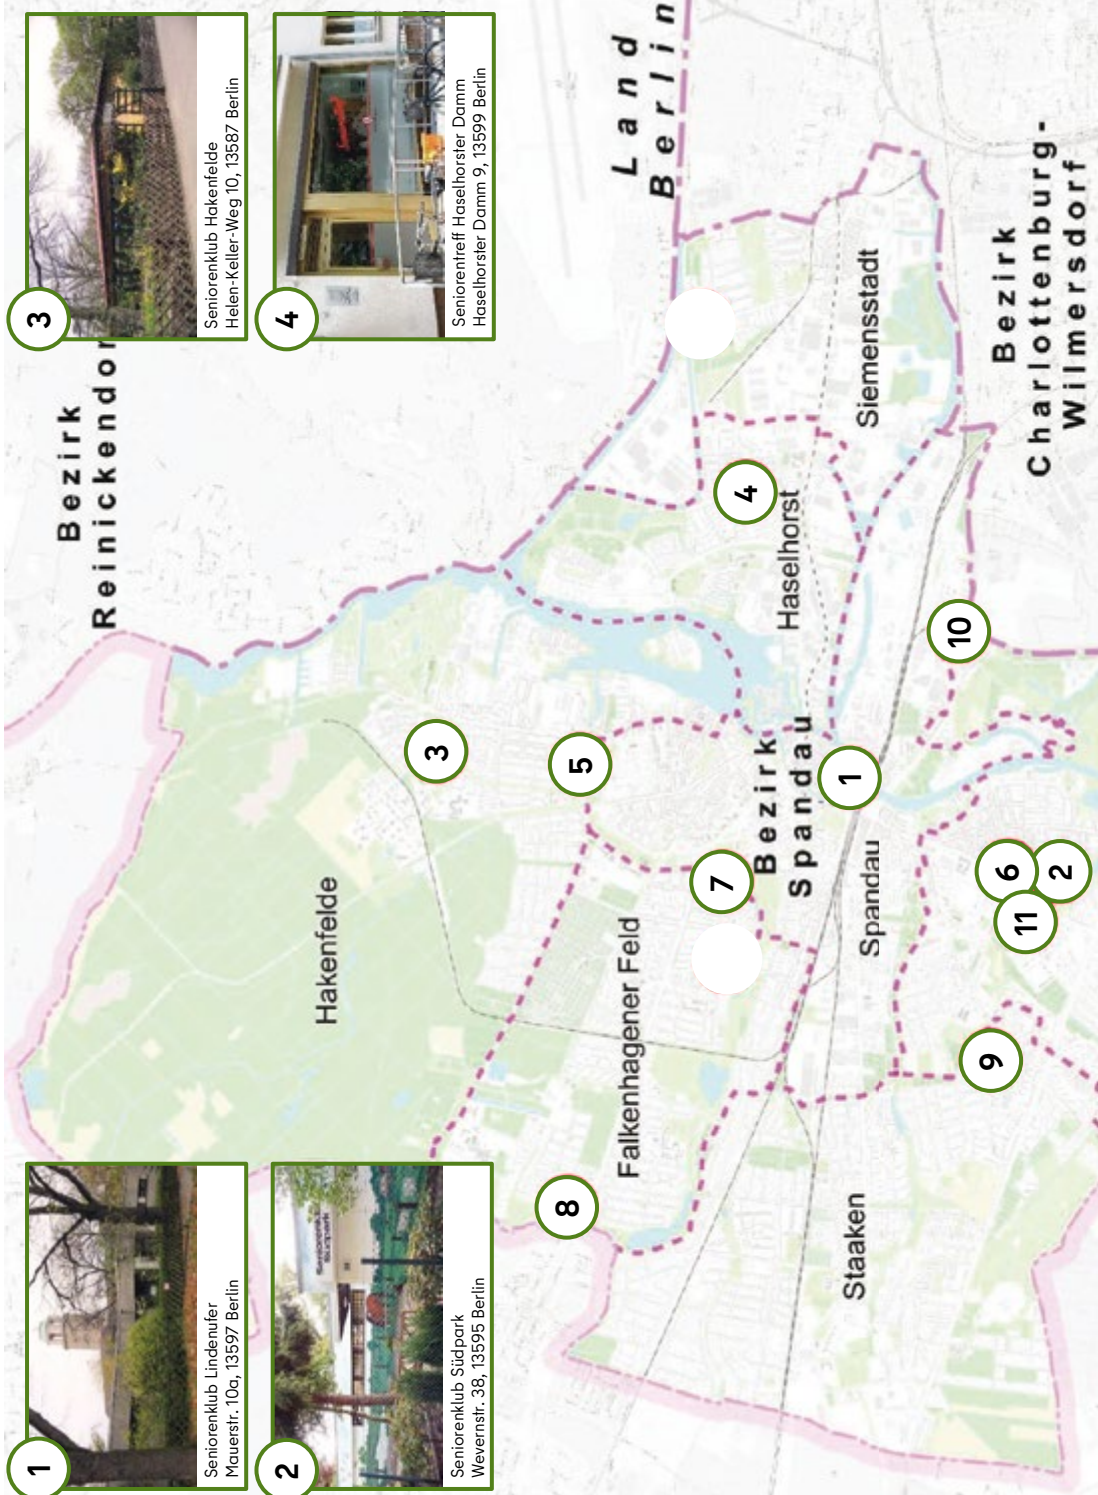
3
Seniorenklub Hakenfelde
Helen-Keller-Weg 10, 13587 Berlin

4
Seniorentreff Haselhorster Damm
Haselhorster Damm 9, 13599 Berlin

Land Berlin

Bezirk Reinickendorf

Siemensstadt

4

Haselhorst

10

Bezirk Charlottenburg-Wilmersdorf

3

5

1

Bezirk Spandau

7

Spandau

6

2

11

Hakenfelde

Falkenhagener Feld

9

8

Staaken

1
Seniorenklub Lindenufer
Mauerstr. 10a, 13597 Berlin

2
Seniorenklub Südpark
Weverstr. 38, 13595 Berlin